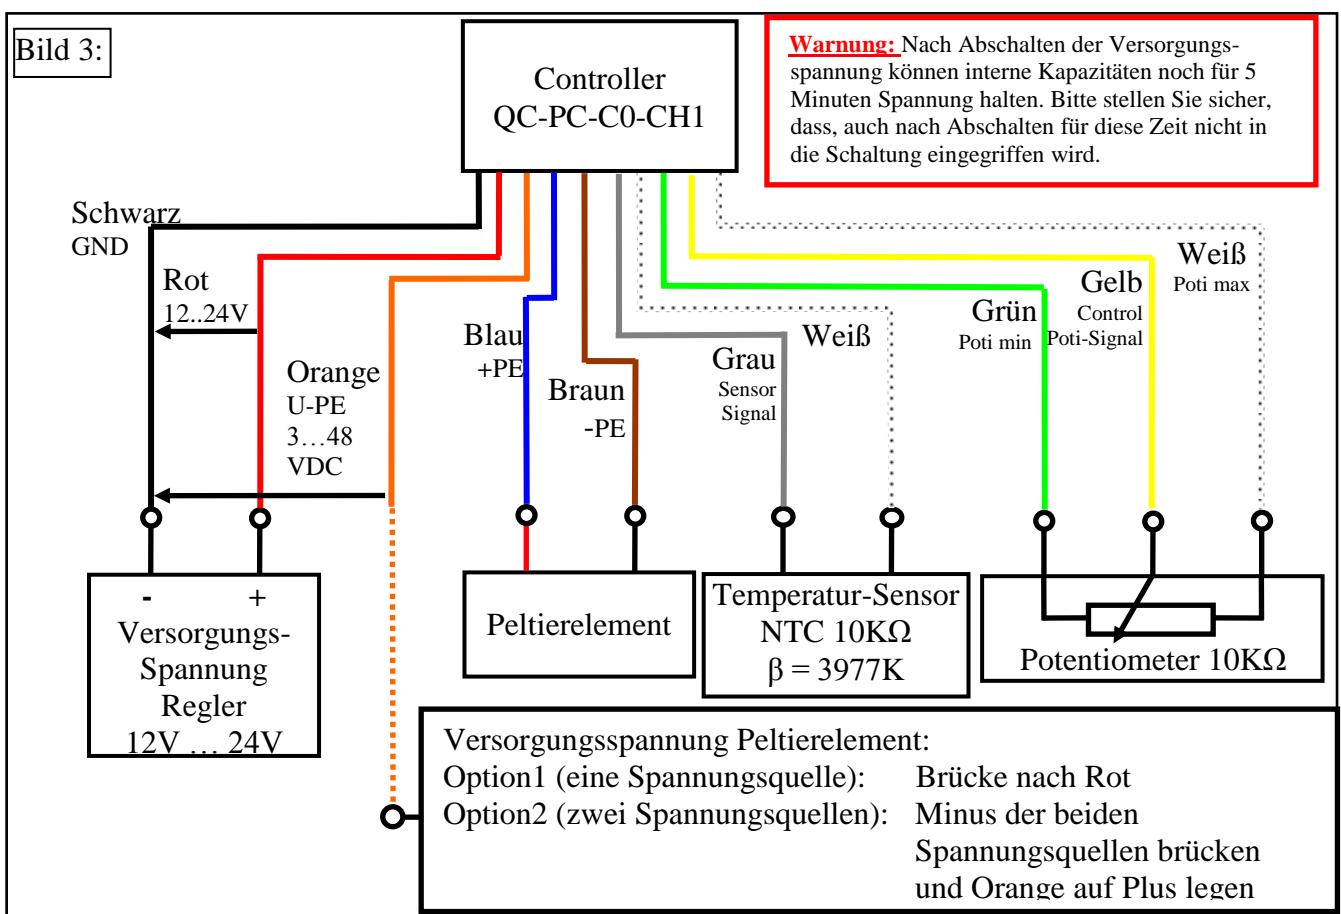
Bild 3:

Controller
QC-PC-C0-CH1

Warnung: Nach Abschalten der Versorgungsspannung können interne Kapazitäten noch für 5 Minuten Spannung halten. Bitte stellen Sie sicher, dass, auch nach Abschalten für diese Zeit nicht in die Schaltung eingegriffen wird.

Schwarz
GND

Rot
12..24V

Orange
U-PE
3…48
VDC

Blau
+PE

Braun
-PE

Grau
Sensor
Signal

Weiß

Grün
Poti min

Gelb
Control
Poti-Signal

Weiß
Poti max

-
+
Versorgungs-
Spannung
Regler
12V … 24V

Peltierelement

Temperatur-Sensor
NTC 10KΩ
$\beta = 3977K$

Potentiometer 10KΩ

Versorgungsspannung Peltierelement:
Option1 (eine Spannungsquelle): Brücke nach Rot
Option2 (zwei Spannungsquellen): Minus der beiden Spannungsquellen brücken und Orange auf Plus legen